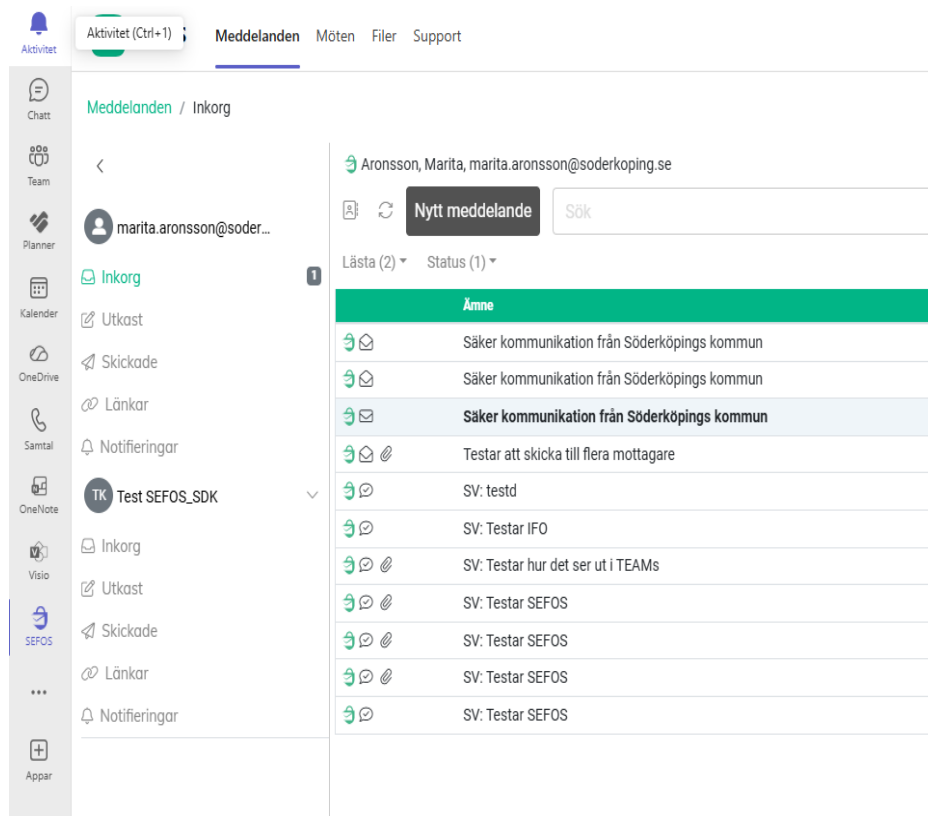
Aktivitet

Aktivitet (Ctrl+1)

Meddelanden Möten Filer Support

Chatt

Team

Planner

Kalender

OneDrive

Samtal

OneNote

Visio

SEFOS

...

Appar

Meddelanden / Inkorg

<

marita.aronsson@soder...

Inkorg 1

Utkast

Skickade

Länkar

Notifieringar

TK Test SEFOS_SDK

Inkorg

Utkast

Skickade

Länkar

Notifieringar

Aronsson, Marita, marita.aronsson@soderkoping.se

Nytt meddelande

Sök

Lästa (2) ▾ Status (1) ▾

| Ämne |
|---|
| Säker kommunikation från Söderköpings kommun |
| Säker kommunikation från Söderköpings kommun |
| **Säker kommunikation från Söderköpings kommun** |
| Testar att skicka till flera mottagare |
| SV: testd |
| SV: Testar IFO |
| SV: Testar hur det ser ut i TEAMs |
| SV: Testar SEFOS |
| SV: Testar SEFOS |
| SV: Testar SEFOS |
| SV: Testar SEFOS |